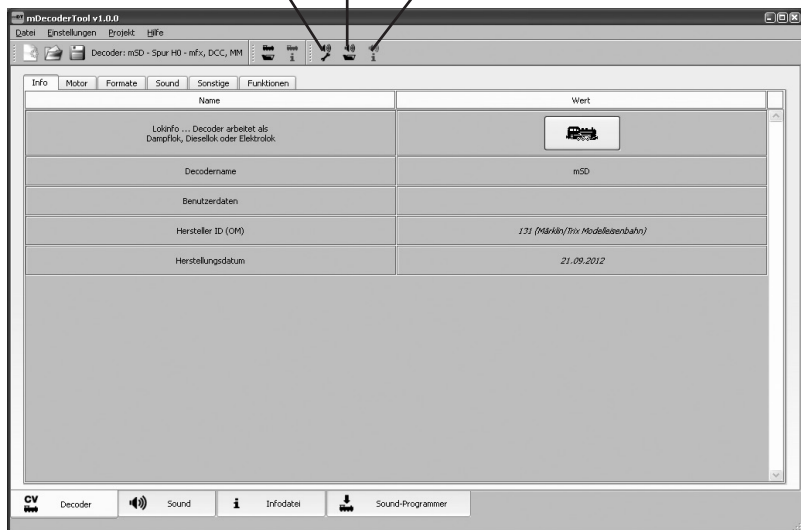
mDecoderTool v1.0.0

Datei Einstellungen Projekt Hilfe

Decoder: mSD - Spur H0 - mfx, DCC, MM

Info | Motor | Formate | Sound | Sonstige | Funktionen

| Name | Wert |
|---|---|
| Lokinfo ... Decoder arbeitet als Dampflok, Diesellok oder Elektrolok | |
| Decodername | mSD |
| Benutzerdaten | |
| Hersteller ID (OM) | 131 (Märklin/Trix Modelleisenbahn) |
| Herstellungsdatum | 21.09.2012 |

CV Decoder | Sound | Infodatei | Sound-Programmer